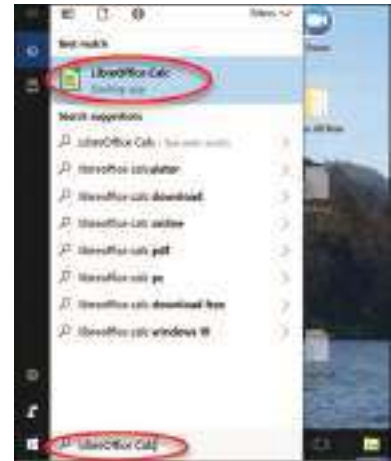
Filters

Best match

LibreOffice Calc
Desktop app

Search suggestions

LibreOffice Calc - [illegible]

libreoffice calculator

libreoffice calc download

libreoffice calc online

libreoffice calc pdf

libreoffice calc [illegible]

libreoffice calc download free

libreoffice calc windows 10

LibreOffice Calc